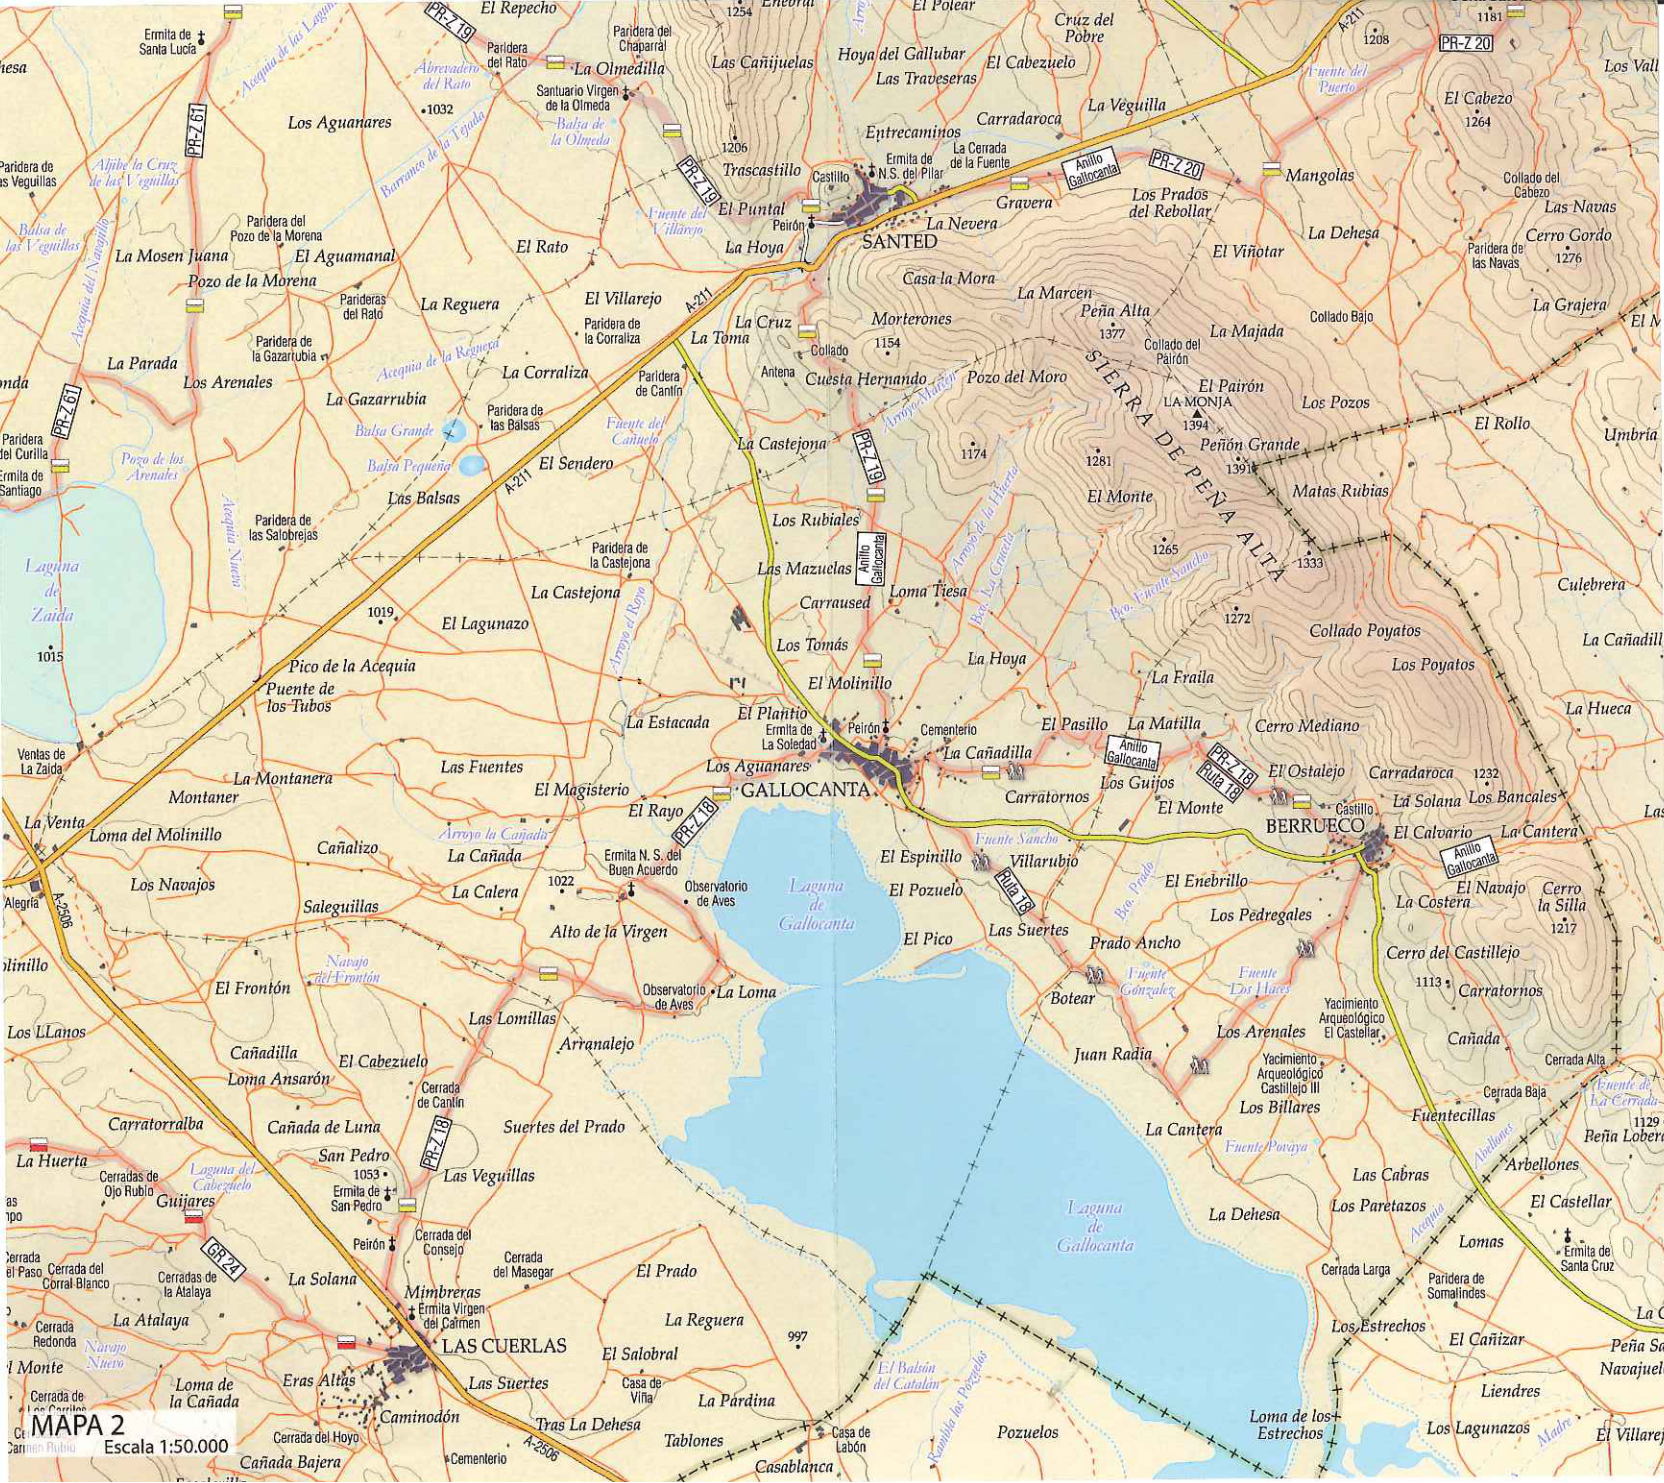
MAPA 2
Escala 1:50.000

SANTED
GALLOCANTA
BERRUECO
LAS CUERLAS
SIERRA DE PEÑA ALTA
Laguna de Gallocanta
Laguna de Gallocanta
Laguna de Zaida

El Repecho
Enebral
El Polear
Cruz del Pobre
A-211
1208
1181
PR-Z 20
Los Vall
Ermita de Santa Lucía
PR-Z 19
Paridera del Chaparral
Paridera del Rato
La Olmedilla
Las Cañijuelas
Hoya del Gallubar
El Cabezuelo
Las Traveseras
Fuente del Puerto
El Cabezo
1264
Abrevadero del Rato
Santuario Virgen de la Olmeda
Balsa de la Olmeda
1032
Los Aguanares
Acequia de las Lagunas
PR-Z 61
Barranco de la Tejeda
1206
Entrecaminos
Carradaroca
La Veguilla
Paridera de las Veguillas
Aljibe la Cruz de las Veguillas
Trascastillo
Castillo
Ermita de N.S. del Pilar
La Cerrada de la Fuente
Anillo Gallocanta
PR-Z 20
Mangolas
Collado del Cabezo
Las Navas
Balsa de las Veguillas
Acequia del Navajillo
Paridera del Pozo de la Morena
Fuente del Villarejo
El Puntal
Peirón
La Hoya
Gravera
La Nevera
Los Prados del Rebollar
La Dehesa
Cerro Gordo
1276
Paridera de las Navas
La Mosen Juana
El Aguamanal
El Rato
El Villarejo
A-211
El Viñotar
Pozo de la Morena
Parideras del Rato
La Reguera
Casa la Mora
La Marcen
Peña Alta
1377
La Grajera
Paridera de la Corraliza
La Cruz
Morterones
1154
Collado del Pairón
La Majada
Collado Bajo
El M
La Toma
Paridera de la Gazarrubia
Acequia de la Reguera
Collado
La Parada
Los Arenales
La Corraliza
Paridera de Cantín
Antena
Cuesta Hernando
Arroyo Marcen
Pozo del Moro
El Pairón
Los Pozos
onda
PR-Z 61
La Gazarrubia
Paridera de las Balsas
Fuente del Cañuelo
LA MONJA
1394
El Rollo
Balsa Grande
La Castejona
PR-Z 19
Peñón Grande
Umbría
Paridera del Curilla
Pozo de los Arenales
Balsa Pequeña
El Sendero
1174
1281
1391
Ermita de Santiago
A-211
Arroyo de la Huerta
Matas Rubias
Las Balsas
Los Rubiales
El Monte
Acequia Nueva
Paridera de las Salobrejas
Paridera de la Castejona
Anillo Gallocanta
Bco. la Cruceta
1265
1333
Las Mazuelas
Bco. Fuente Sancho
Culebrera
Carrausel
Loma Tiesa
La Castejona
1019
Arroyo el Royo
1272
El Lagunazo
Los Tomás
Collado Poyatos
1015
La Hoya
Los Poyatos
La Cañadill
Pico de la Acequia
El Molinillo
Puente de los Tubos
La Fraila
La Estacada
El Plantío
La Hueca
Ermita de La Soledad
Peirón
Cementerio
El Pasillo
La Matilla
Cerro Mediano
Ventas de La Zaida
Las Fuentes
La Cañadilla
Anillo Gallocanta
PR-Z 18
Ruta 18
El Ostalejo
Carradaroca
1232
La Montanera
Los Aguanares
Los Guijos
Montaner
El Magisterio
Carratornos
Castillo
La Solana
Los Bancales
Las
La Venta
El Rayo
PR-Z 18
El Monte
Loma del Molinillo
Arroyo la Cañada
Fuente Sancho
El Calvario
La Cantera
Cañalizo
La Cañada
Ermita N.S. del Buen Acuerdo
Villarubio
Anillo Gallocanta
El Espinillo
Alegría
Los Navajos
1022
Observatorio de Aves
Ruta 18
El Enebrillo
La Calera
El Pozuelo
Bco. Prado
El Navajo
Cerro la Silla
1217
A-2506
Saleguillas
La Costera
Alto de la Virgen
Los Pedregales
El Pico
Las Suertes
Navajo del Frontón
Prado Ancho
Cerro del Castillejo
olinillo
El Frontón
Fuente Gonzalez
Fuente Los Hueces
1113
Observatorio de Aves
La Loma
Carratornos
Botear
Los LLanos
Las Lomillas
Yacimiento Arqueológico El Castellar
Cañadilla
Arranalejo
Los Arenales
Cañada
Juan Radia
Loma Ansarón
El Cabezuelo
Yacimiento Arqueológico Castillejo III
Cerrada Alta
Cerrada de Cantín
Los Billares
Cerrada Baja
Fuente de la Cerrada
Carratorralba
Cañada de Luna
Suertes del Prado
Fuentecillas
1129
PR-Z 18
Peña Lobera
La Cantera
San Pedro
Fuente Povaya
La Huerta
Cerradas de Ojo Rublo
Laguna del Cabezuelo
1053
Las Veguillas
Arbellones
Abellones
Guijares
Ermita de San Pedro
Las Cabras
Los Paretazos
La Dehesa
El Castellar
Acequia
Peirón
Cerrada del Consejo
GR 24
Ermita de Santa Cruz
Cerrada del Masegar
Lomas
Cerrada de El Paso
Cerradas de Corral Blanco
El Prado
Cerrada Larga
Cerradas de la Atalaya
La Solana
Paridera de Somalindes
Mimbreras
Ermita Virgen del Carmen
La Reguera
La Atalaya
Cerrada Redonda
La C
997
Los Estrechos
Navajo Nuevo
El Salobral
El Cañizar
El Monte
Peña Sa
Navajuel
Loma de la Cañada
Eras Altas
Las Suertes
Casa de Viña
El Balsón del Catalán
Cañada los Pozuelos
Cerrada de Los Carrilos
La Pardina
Liendres
Caminodón
Tras La Dehesa
Loma de los Estrechos
Cerrada del Hoyo
Pozuelos
Los Lagunazos
Madre
El Villarej
Carmen Rubio
Tablones
Casa de Labón
Cañada Bajera
Cementerio
A-2506
Casablanca